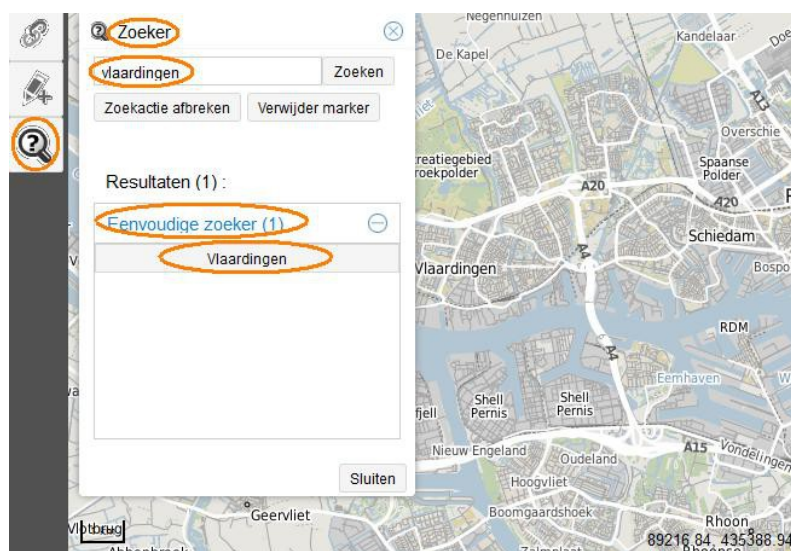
Zoeker

vlaardingen

Zoeken

Zoekactie afbreken

Verwijder marker

Resultaten (1) :

Eenvoudige zoeker (1)

Vlaardingen

Sluiten

Negenhuizen

De Kapel

Kandelaar

Doe

A13

Overschie

reatiegebied
roekpolder

Spaanse
Polder

A20

A20

Schiedam

Vlaardingen

A4

Bospo

RDM

A4

Eemhaven

Shell
Pernis

Shell
Pernis

fjell

Nieuw Engeland

Oudeland

A15

Vondelingen

Hoogvliet

Geervliet

Boomgaardshoek

Vlotbrug

Rhoon

89216.84, 435388.94

Abbenbroek

Zalmplaat

Rhoons